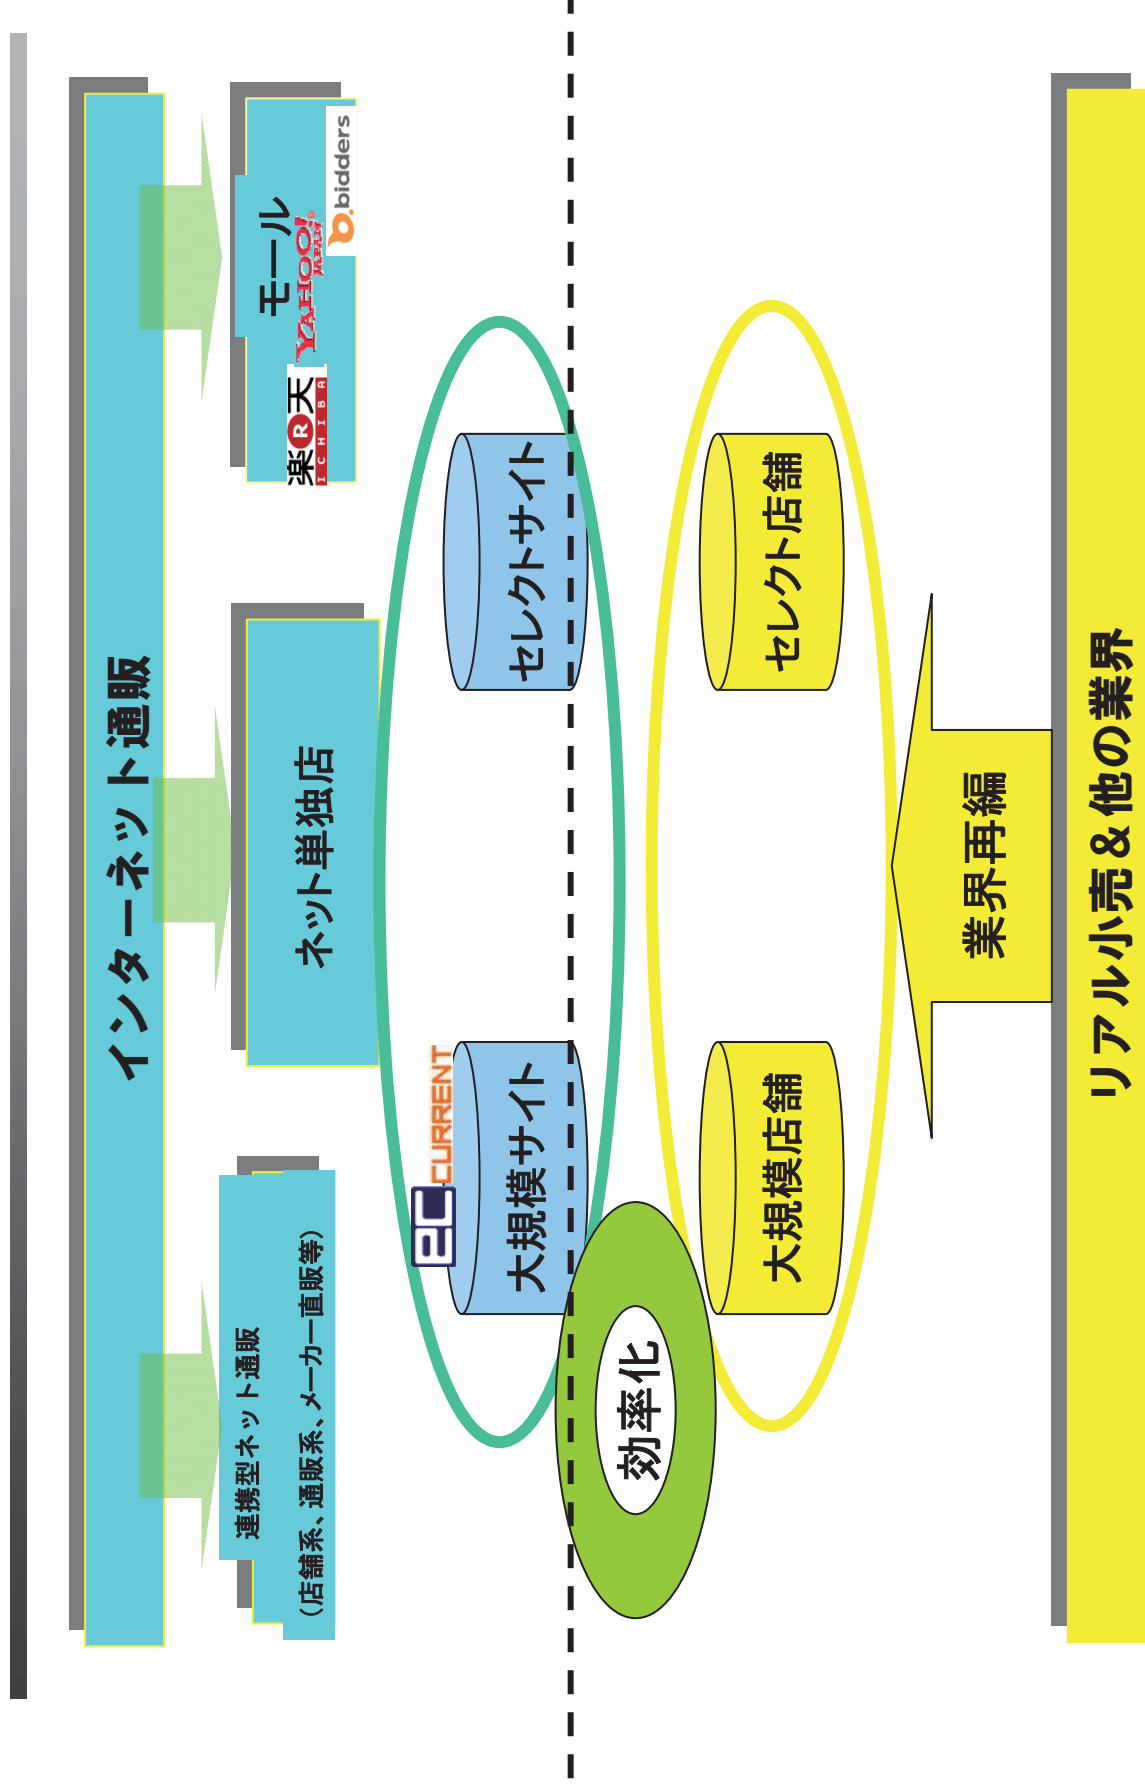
インターネット通販

モール

楽天 ICHIBA

YAHOO! JAPAN

bidders

ネット単独店

連携型ネット通販
（店舗系、通販系、メーカー直販等）

セレクトサイト

大規模サイト

2L CURRENT

効率化

セレクト店舗

大規模店舗

業界再編

リアル小売＆他の業界